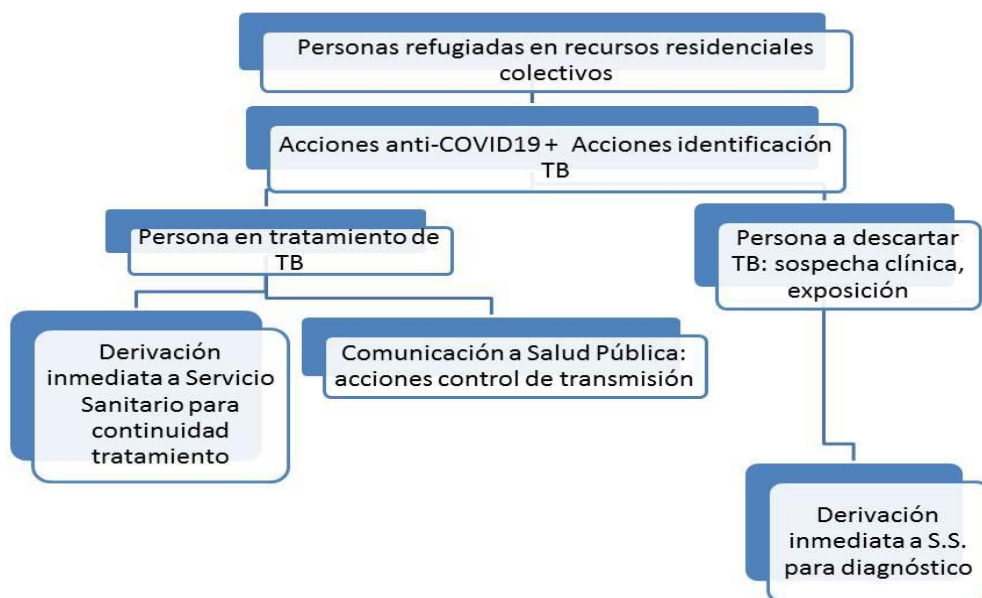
Personas refugiadas en recursos residenciales colectivos

Acciones anti-COVID19 + Acciones identificación TB

Persona en tratamiento de TB

Persona a descartar TB: sospecha clínica, exposición

Derivación inmediata a Servicio Sanitario para continuidad tratamiento

Comunicación a Salud Pública: acciones control de transmisión

Derivación inmediata a S.S. para diagnóstico